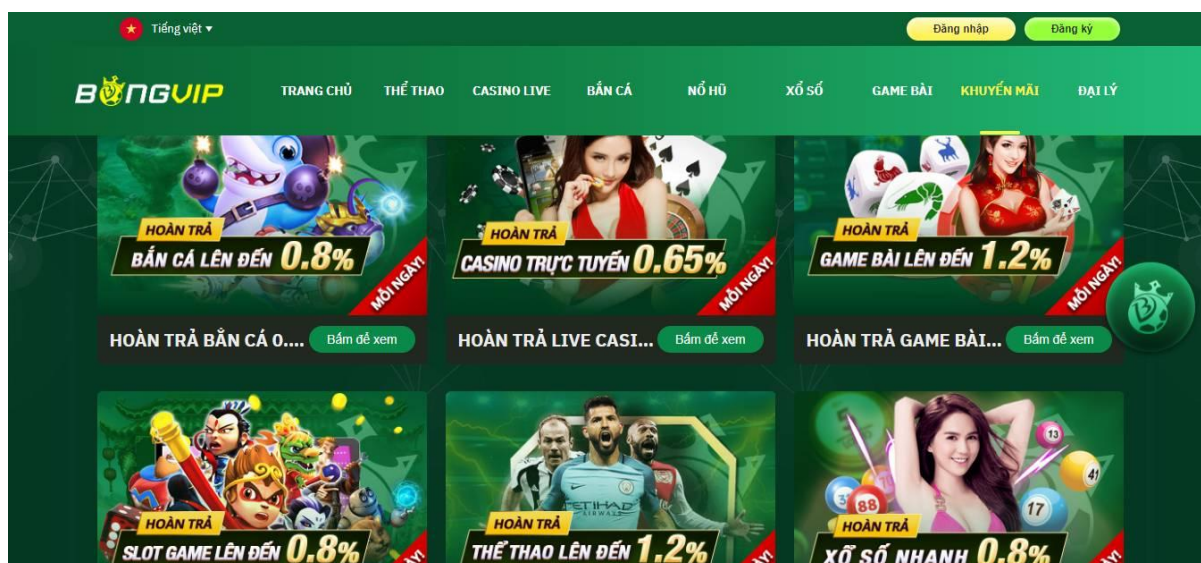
Tiếng việt ▾

Đăng nhập
Đăng ký

BONGVIP

TRANG CHỦ
THỂ THAO
CASINO LIVE
BẮN CÁ
NỔ HŨ
XỔ SỐ
GAME BÀI
KHUYẾN MÃI
ĐẠI LÝ

HOÀN TRẢ
BẮN CÁ LÊN ĐẾN 0.8%
MỚI NGAY!
HOÀN TRẢ BẮN CÁ 0....
Bấm để xem

HOÀN TRẢ
CASINO TRỰC TUYẾN 0.65%
MỚI NGAY!
HOÀN TRẢ LIVE CASI...
Bấm để xem

HOÀN TRẢ
GAME BÀI LÊN ĐẾN 1.2%
MỚI NGAY!
HOÀN TRẢ GAME BÀI...
Bấm để xem

HOÀN TRẢ
SLOT GAME LÊN ĐẾN 0.8%

HOÀN TRẢ
THỂ THAO LÊN ĐẾN 1.2%

HOÀN TRẢ
XỔ SỐ NHANH 0.8%